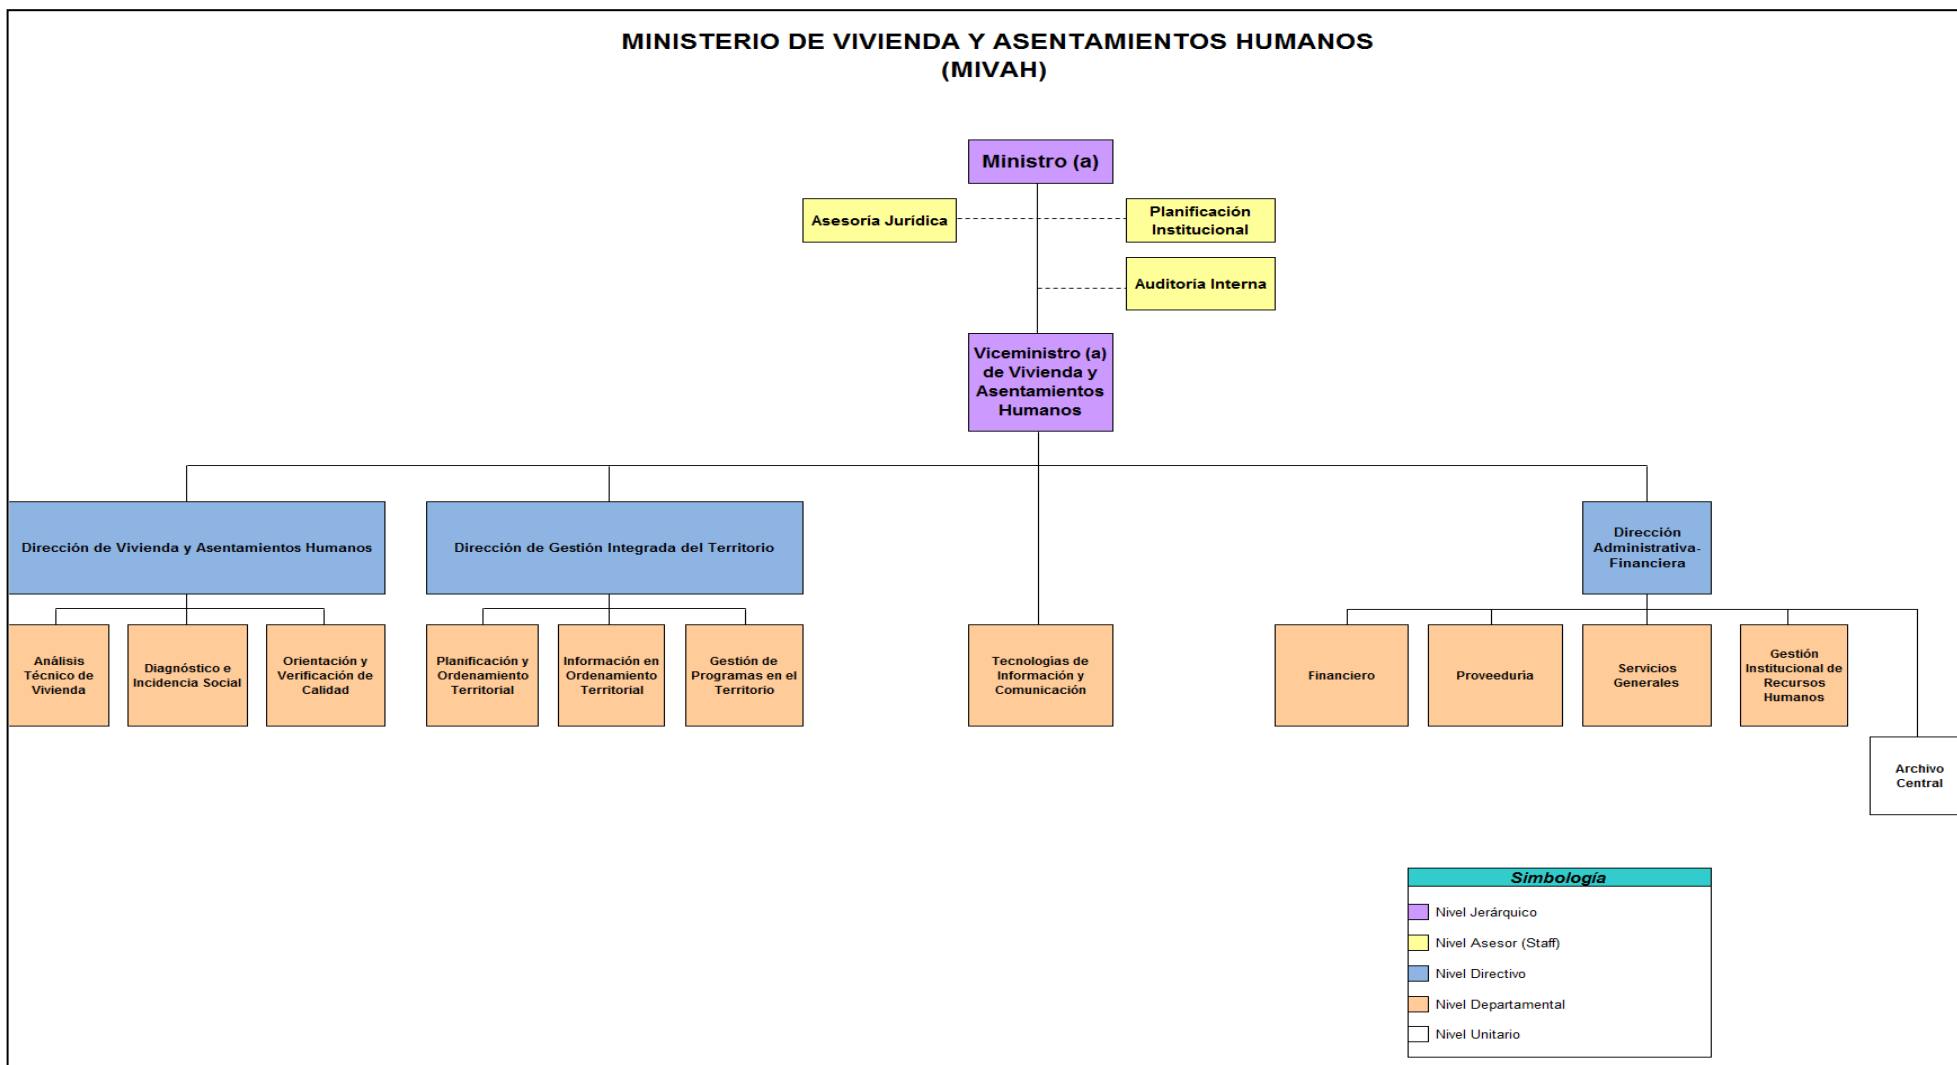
MINISTERIO DE VIVIENDA Y ASENTAMIENTOS HUMANOS
(MIVAH)

Ministro (a)

Asesoría Jurídica

Planificación Institucional

Auditoria Interna

Viceministro (a) de Vivienda y Asentamientos Humanos

Dirección de Vivienda y Asentamientos Humanos

Dirección de Gestión Integrada del Territorio

Dirección Administrativa-Financiera

Análisis Técnico de Vivienda

Diagnóstico e Incidencia Social

Orientación y Verificación de Calidad

Planificación y Ordenamiento Territorial

Información en Ordenamiento Territorial

Gestión de Programas en el Territorio

Tecnologías de Información y Comunicación

Financiero

Proveeduría

Servicios Generales

Gestión Institucional de Recursos Humanos

Archivo Central

Simbología
Nivel Jerárquico
Nivel Asesor (Staff)
Nivel Directivo
Nivel Departamental
Nivel Unitario